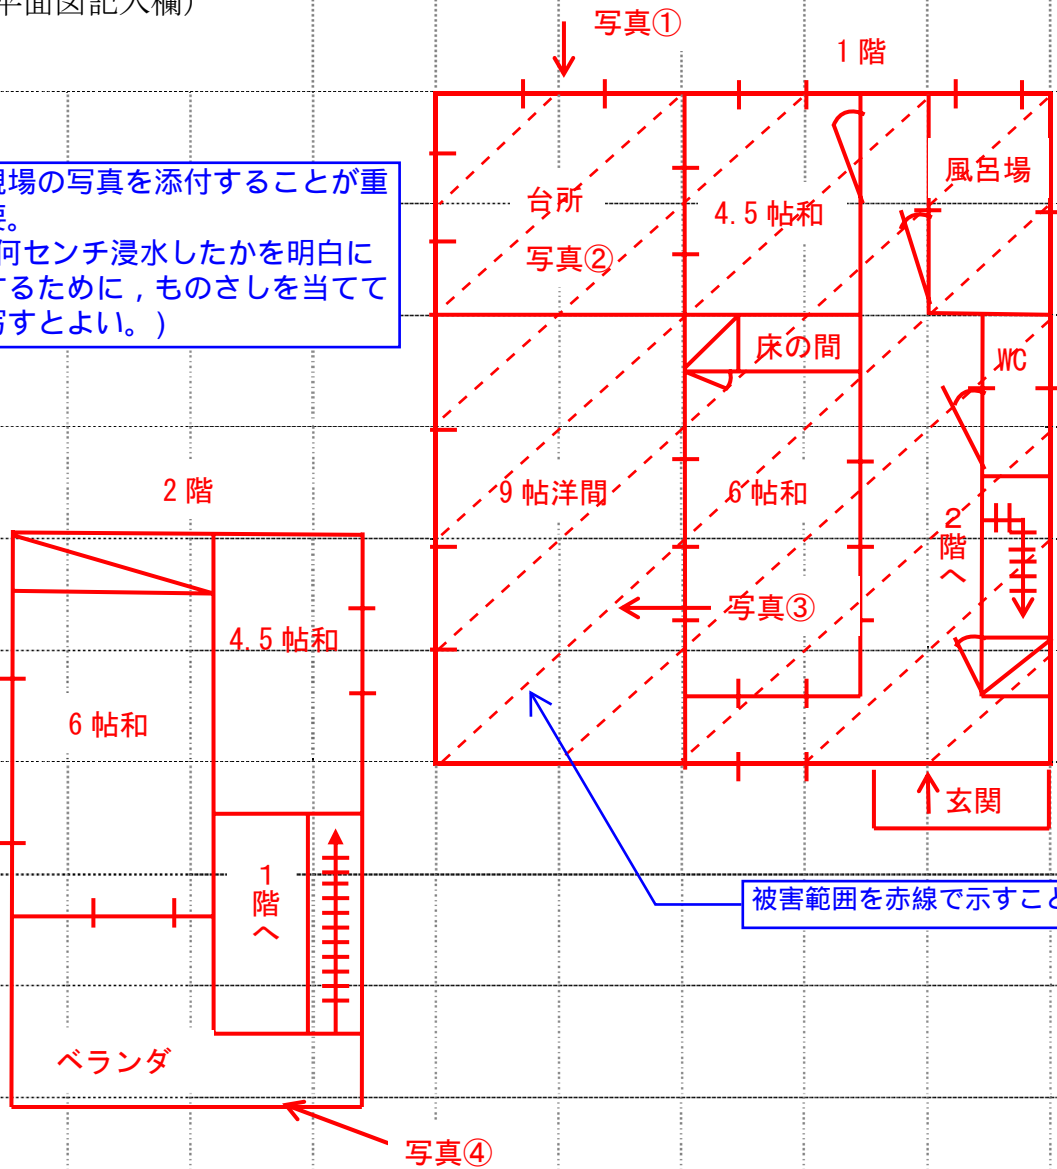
平面図記入欄)

現場の写真を添付することが重要。
(何センチ浸水したかを明白にするために，ものさしを当てて写すとよい。)

写真①

1 階

台所

写真②

4.5 帖和

風呂場

床の間

WC

9 帖洋間

6 帖和

2
階
へ

写真③

玄関

被害範囲を赤線で示すこと

2 階

4.5 帖和

6 帖和

1
階
へ

ベランダ

写真④